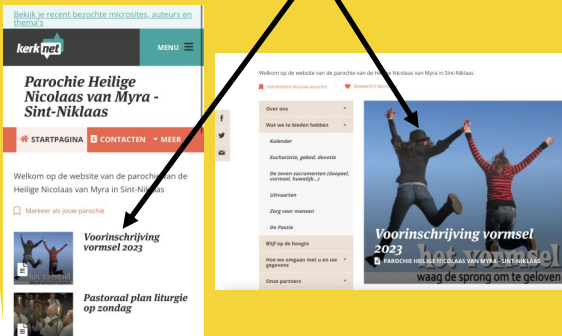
Bekijk je recent bezochte microsites, auteurs en thema's

kerknet

MENU

Parochie Heilige Nicolaas van Myra - Sint-Niklaas

STARTPAGINA

CONTACTEN

MEER

Welkom op de website van de parochie van de Heilige Nicolaas van Myra in Sint-Niklaas

Markeer als jouw parochie

Voorinschrijving vormsel 2023

Pastoraal plan liturgie op zondag

Welkom op de website van de parochie van de Heilige Nicolaas van Myra in Sint-Niklaas

Markeer als jouw parochie

Bewaard in bewaar

Over ons

Wat we te bieden hebben

Kalender

Eucharistie, gebed, devotie

De zeven sacramenten (doopsel, vormsel, huwelijk...)

Uitvaarten

Zorg voor mensen

De Passie

Blijf op de hoogte

Hoe we omgaan met u en uw gegevens

Onze partners

Voorinschrijving vormsel 2023

PAROCHIE HEILIGE NICOLAAS VAN MYRA - SINT-NIKLAAS

het vormsel

waag de sprong om te geloven